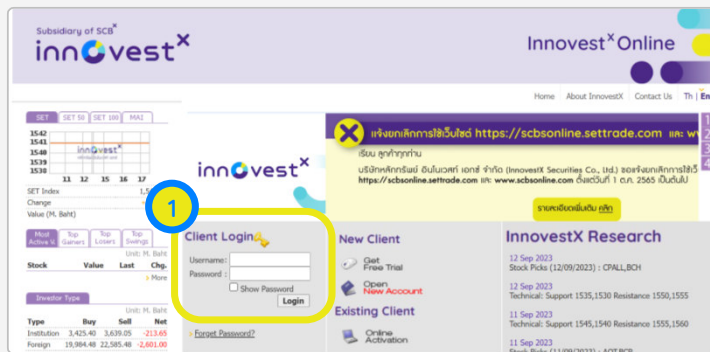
Subsidiary of SCB$^X$
innovest$^X$

Innovest$^X$ Online

Home | About InnovestX | Contact Us | Th | En

SET | SET 50 | SET 100 | MAI

1542
1541
1540
1539
1538
11 12 15 16 17
innovest$^X$

SET Index 1,5
Change
Value (M. Baht)

Most Active V. | Top Gainers | Top Losers | Top Swings

Unit: M. Baht

| Stock | Value | Last | Chg. |
|---|---|---|---|

» More

Investor Type

Unit: M. Baht

| Type | Buy | Sell | Net |
|---|---|---|---|
| Institution | 3,425.40 | 3,639.05 | -213.65 |
| Foreign | 19,984.48 | 22,585.48 | -2,601.00 |

แจ้งยกเลิกการใช้เว็บไซต์ https://scbsonline.settrade.com และ www

เรียน ลูกค้าทุกท่าน

บริษัทหลักทรัพย์ อินโนเวสท์ เอกซ์ จำกัด (InnovestX Securities Co., Ltd.) ขอแจ้งยกเลิกการใช้เว็ https://scbsonline.settrade.com และ www.scbsonline.com ตั้งแต่วันที่ 1 ต.ค. 2565 เป็นต้นไป

รายละเอียดเพิ่มเติม คลิก

innovest$^X$

1

Client Login

Username :
Password :
Show Password
Login

» Forgot Password?

New Client

Get Free Trial

Open New Account

Existing Client

Online Activation

InnovestX Research

12 Sep 2023
Stock Picks (12/09/2023) : CPALL,BCH

12 Sep 2023
Technical: Support 1535,1530 Resistance 1550,1555

11 Sep 2023
Technical: Support 1545,1540 Resistance 1555,1560

11 Sep 2023
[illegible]